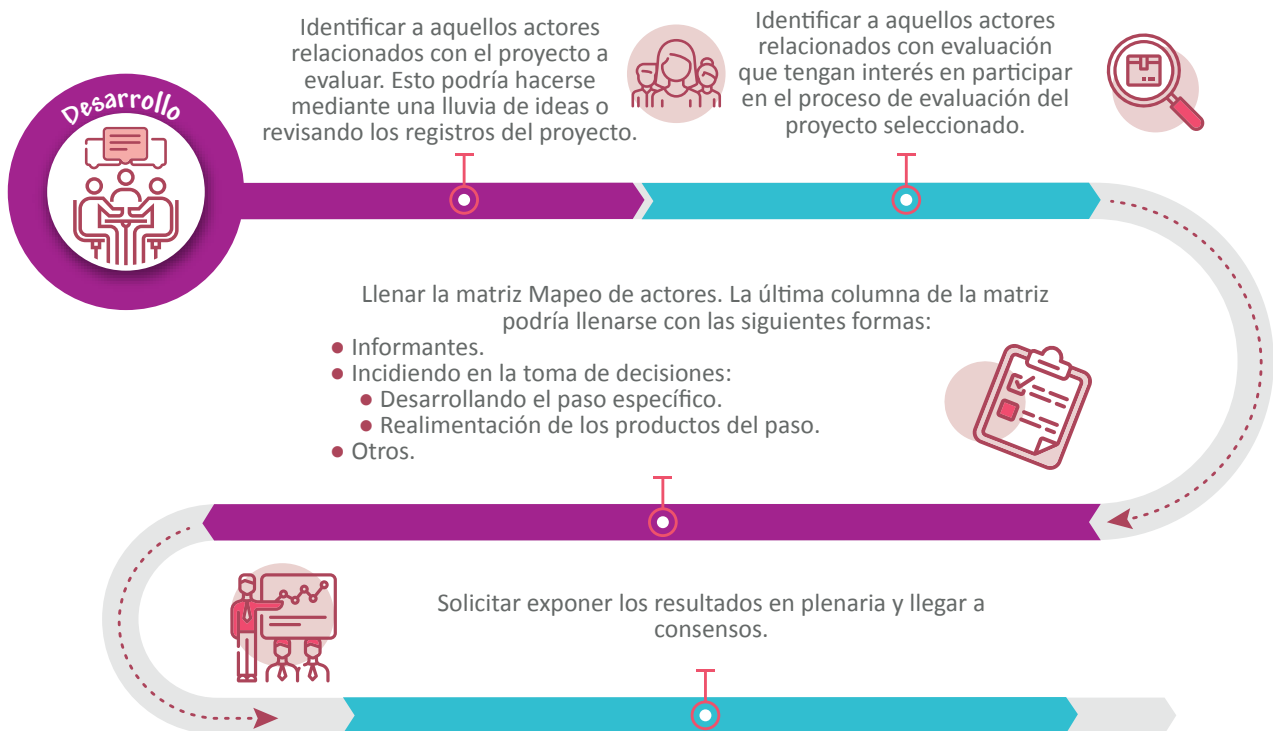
Desarrollo

Identificar a aquellos actores relacionados con el proyecto a evaluar. Esto podría hacerse mediante una lluvia de ideas o revisando los registros del proyecto.

Identificar a aquellos actores relacionados con evaluación que tengan interés en participar en el proceso de evaluación del proyecto seleccionado.

Llenar la matriz Mapeo de actores. La última columna de la matriz podría llenarse con las siguientes formas:
● Informantes.
● Incidiendo en la toma de decisiones:
● Desarrollando el paso específico.
● Realimentación de los productos del paso.
● Otros.

Solicitar exponer los resultados en plenaria y llegar a consensos.